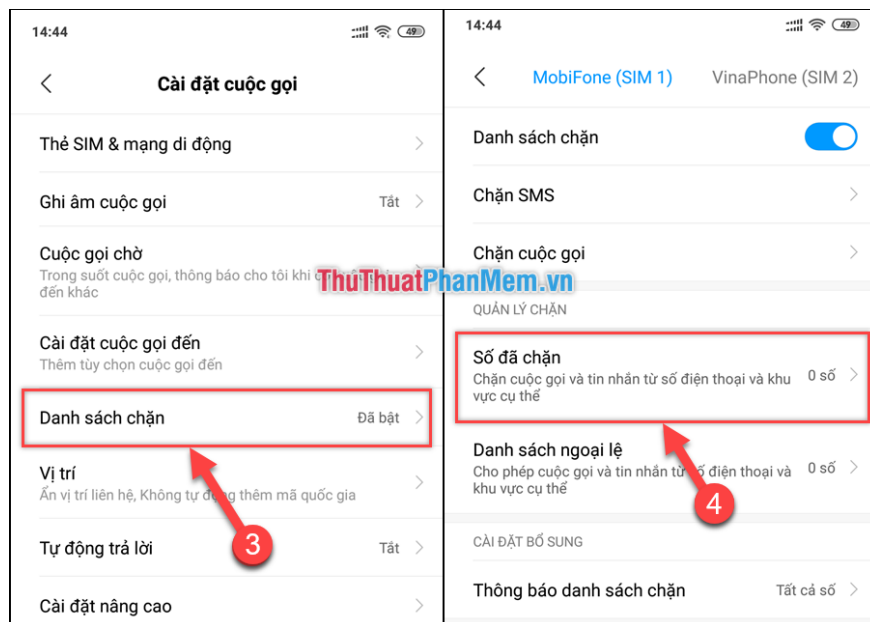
14:44

49

Cài đặt cuộc gọi

Thẻ SIM & mạng di động

Ghi âm cuộc gọi
Tắt

Cuộc gọi chờ
Trong suốt cuộc gọi, thông báo cho tôi khi c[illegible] đến khác

Cài đặt cuộc gọi đến
Thêm tùy chọn cuộc gọi đến

Danh sách chặn
Đã bật

Vị trí
Ẩn vị trí liên hệ, Không tự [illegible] thêm mã quốc gia

Tự động trả lời
Tắt

Cài đặt nâng cao

3

ThuThuatPhanMem.vn

14:44

49

MobiFone (SIM 1)
VinaPhone (SIM 2)

Danh sách chặn

Chặn SMS

Chặn cuộc gọi

QUẢN LÝ CHẶN

Số đã chặn
Chặn cuộc gọi và tin nhắn từ số điện thoại và khu vực cụ thể
0 số

Danh sách ngoại lệ
Cho phép cuộc gọi và tin nhắn từ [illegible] số điện thoại và khu vực cụ thể
0 số

4

CÀI ĐẶT BỔ SUNG

Thông báo danh sách chặn
Tất cả số